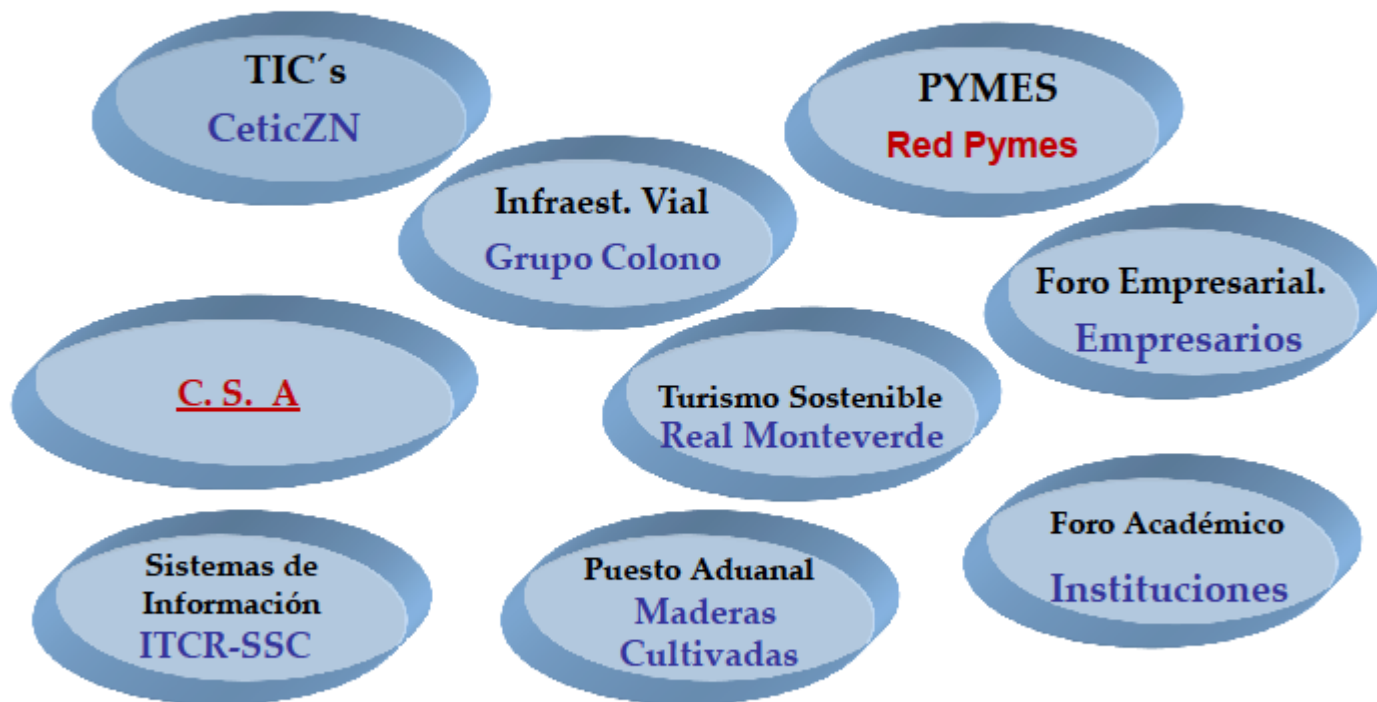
TIC´s
CeticZN

PYMES
Red Pymes

Infraest. Vial
Grupo Colono

Foro Empresarial.
Empresarios

C. S. A

Turismo Sostenible
Real Monteverde

Foro Académico
Instituciones

Sistemas de Información
ITCR-SSC

Puesto Aduanal
Maderas Cultivadas